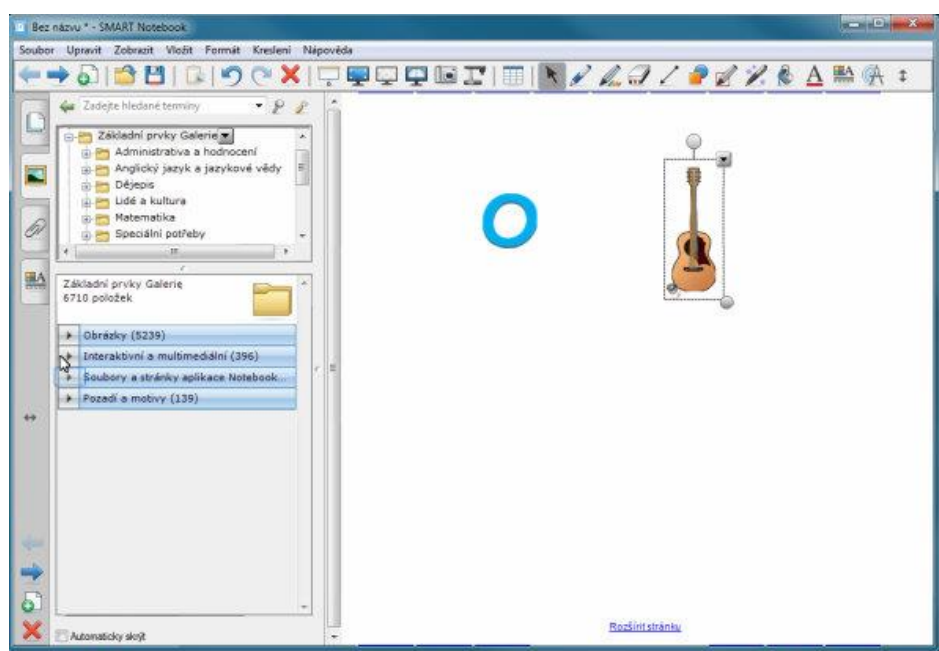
Bez názvu * - SMART Notebook

Soubor Upravit Zobrazit Vložit Formát Kreslení Nápověda

Zadejte hledané termíny

Základní prvky Galerie
Administrativa a hodnocení
Anglický jazyk a jazykové vědy
Dějepis
Lidé a kultura
Matematika
Speciální potřeby

Základní prvky Galerie
6710 položek

Obrázky (5239)
Interaktivní a multimediální (396)
Soubory a stránky aplikace Notebook...
Pozadí a motivy (139)

Automaticky skrýt

Rozšířit stránku